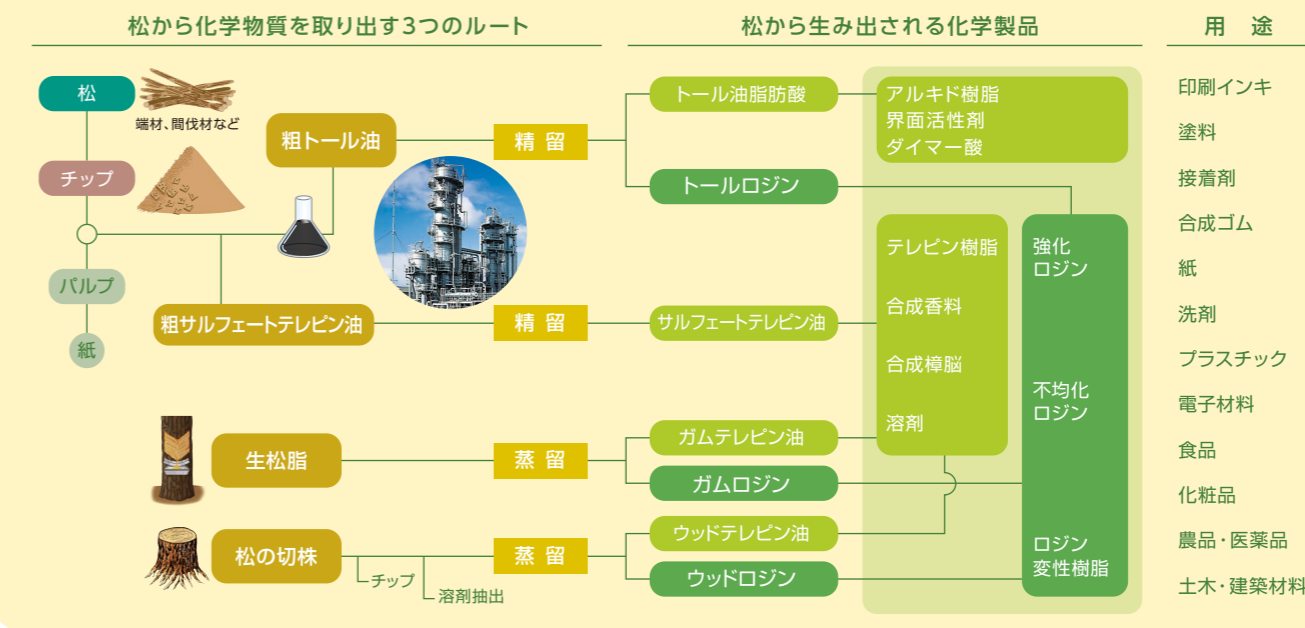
松から化学物質を取り出す3つのルート

松
端材、間伐材など
チップ
パルプ
紙
粗トール油
粗サルフェートテレピン油
生松脂
松の切株
チップ
溶剤抽出
精 留
精 留
蒸 留
蒸 留

松から生み出される化学製品

トール油脂肪酸
トールロジン
サルフェートテレピン油
ガムテレピン油
ガムロジン
ウッドテレピン油
ウッドロジン
アルキド樹脂
界面活性剤
ダイマー酸
テレピン樹脂
合成香料
合成樟脳
溶剤
強化ロジン
不均化ロジン
ロジン変性樹脂

用 途

印刷インキ
塗料
接着剤
合成ゴム
紙
洗剤
プラスチック
電子材料
食品
化粧品
農品・医薬品
土木・建築材料